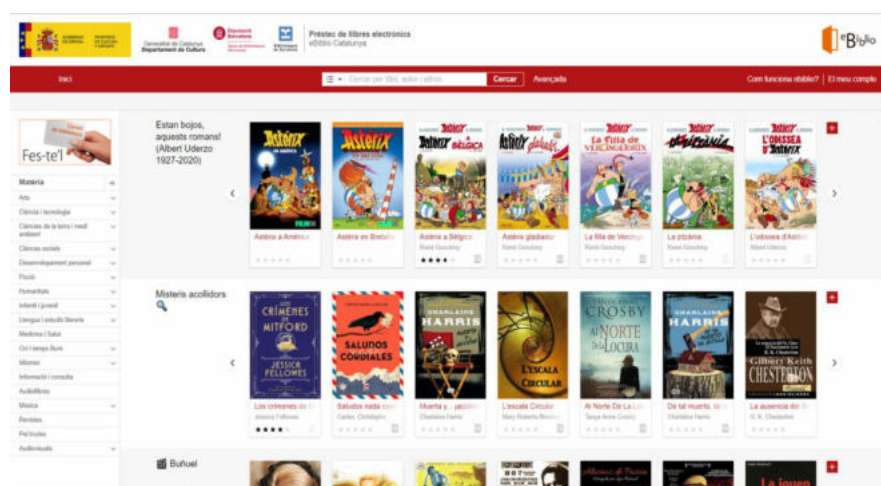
Préstec de llibres electrònics
eBiblio Catalunya

eBiblio

Inici

Cercar per títol, autor i altres

Cercar

Avançada

Com funciona eBiblio? | El meu compte

Fes-te'l

Matèria
Arts
Ciència i tecnologia
Ciències de la terra i medi ambient
Ciències socials
Desenvolupament personal
Ficció
Humanitats
Infantil i juvenil
Llengua i estudis literaris
Medicina i Salut
Oci i temps lliure
Idiomes
Informació i consulta
Audiollibres
Música
Revistes
Pel·lícules
Audiovisuals

Estan bojos, aquests romans! (Albert Uderzo 1927-2020)

Astèrix a Amèrica
Astèrix en Bretaña
Astèrix a Bèlgica
René Goscinny
Astèrix gladiador
René Goscinny
La filla de Vercingetorix
René Goscinny
La ziziana
René Goscinny
L'odissea d'Astèrix
Albert Uderzo

Misteris acollidors

Los crímenes de Mitford
Jessica Fellowes
Saludos nada cordiales
Carter, Christopher
Muerta y ... jaque
Charlaine Harris
L'escala Circular
Mary Roberts Rinehart
Al Norte De La Locura
Tanya Anne Crosby
De tal muerte, tal ...
Charlaine Harris
La ausencia del ...
G.K. Chesterton

Buñuel